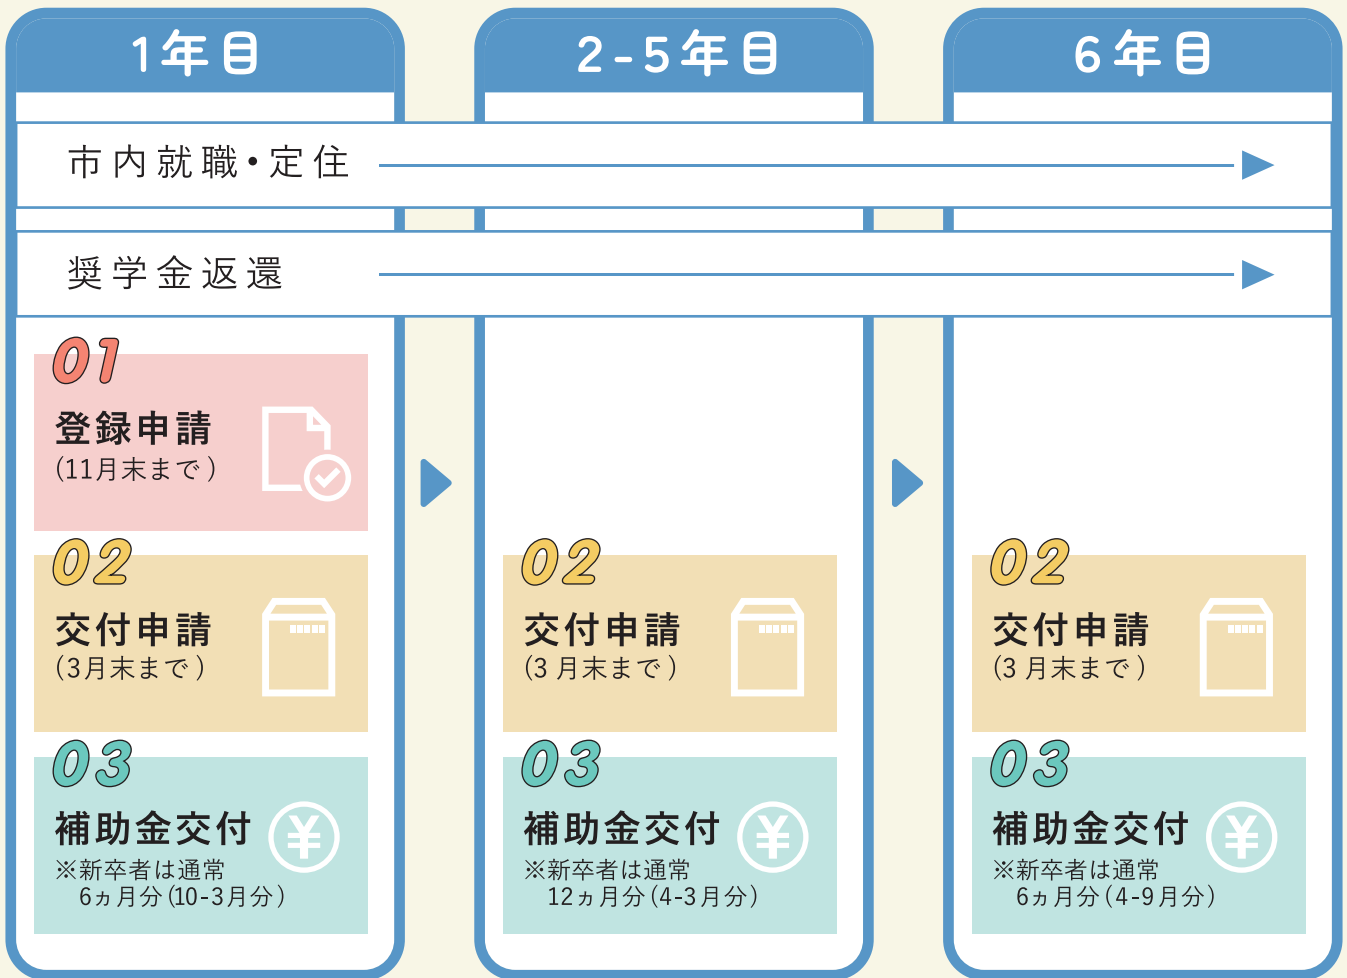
1年目

2-5年目

6年目

市内就職・定住

奨学金返還

01
登録申請
(11月末まで)

02
交付申請
(3月末まで)

03
補助金交付
※新卒者は通常
6ヵ月分(10-3月分)

02
交付申請
(3月末まで)

03
補助金交付
※新卒者は通常
12ヵ月分(4-3月分)

02
交付申請
(3月末まで)

03
補助金交付
※新卒者は通常
6ヵ月分(4-9月分)